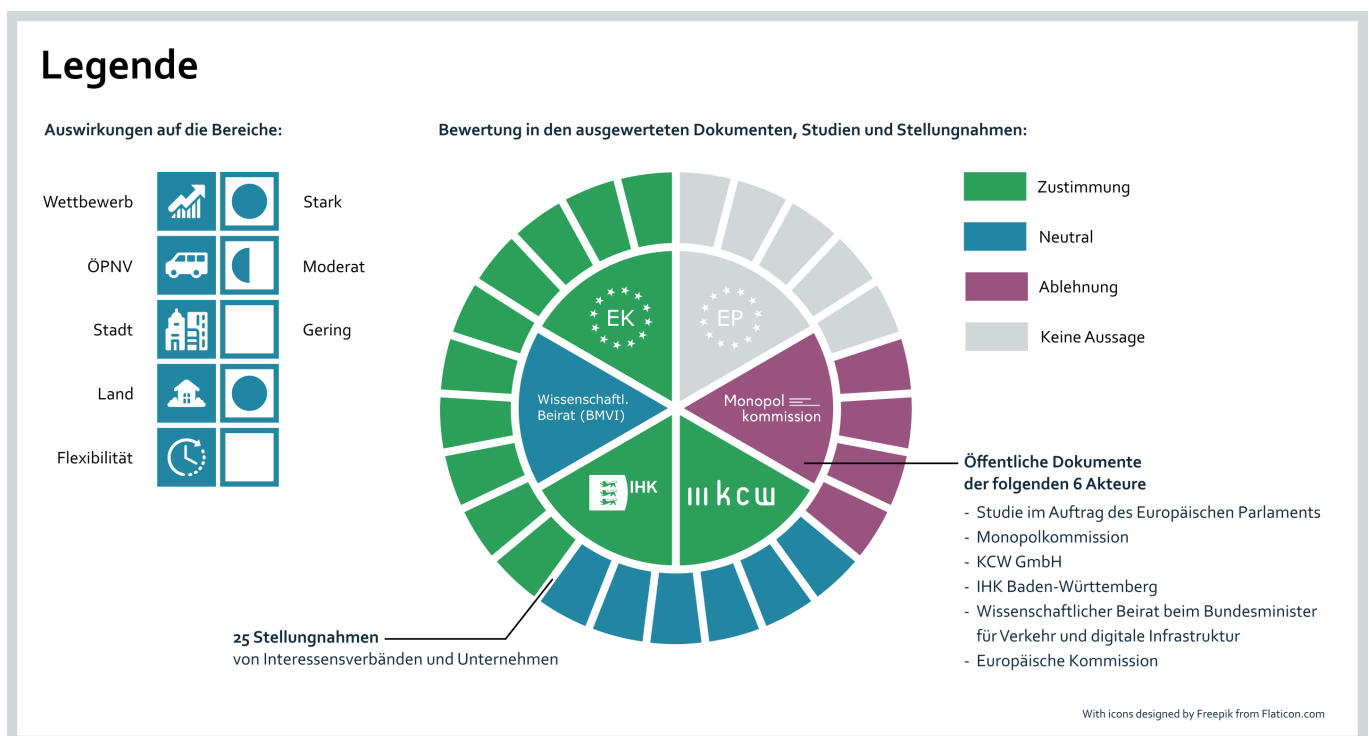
Legende

Auswirkungen auf die Bereiche:

Wettbewerb
ÖPNV
Stadt
Land
Flexibilität

Stark
Moderat
Gering

Bewertung in den ausgewerteten Dokumenten, Studien und Stellungnahmen:

EK
EP
Wissenschaftl. Beirat (BMVI)
Monopol kommission
IHK
kcw

Zustimmung
Neutral
Ablehnung
Keine Aussage

Öffentliche Dokumente der folgenden 6 Akteure
- Studie im Auftrag des Europäischen Parlaments
- Monopolkommission
- KCW GmbH
- IHK Baden-Württemberg
- Wissenschaftlicher Beirat beim Bundesminister für Verkehr und digitale Infrastruktur
- Europäische Kommission

25 Stellungnahmen
von Interessensverbänden und Unternehmen

With icons designed by Freepik from Flaticon.com